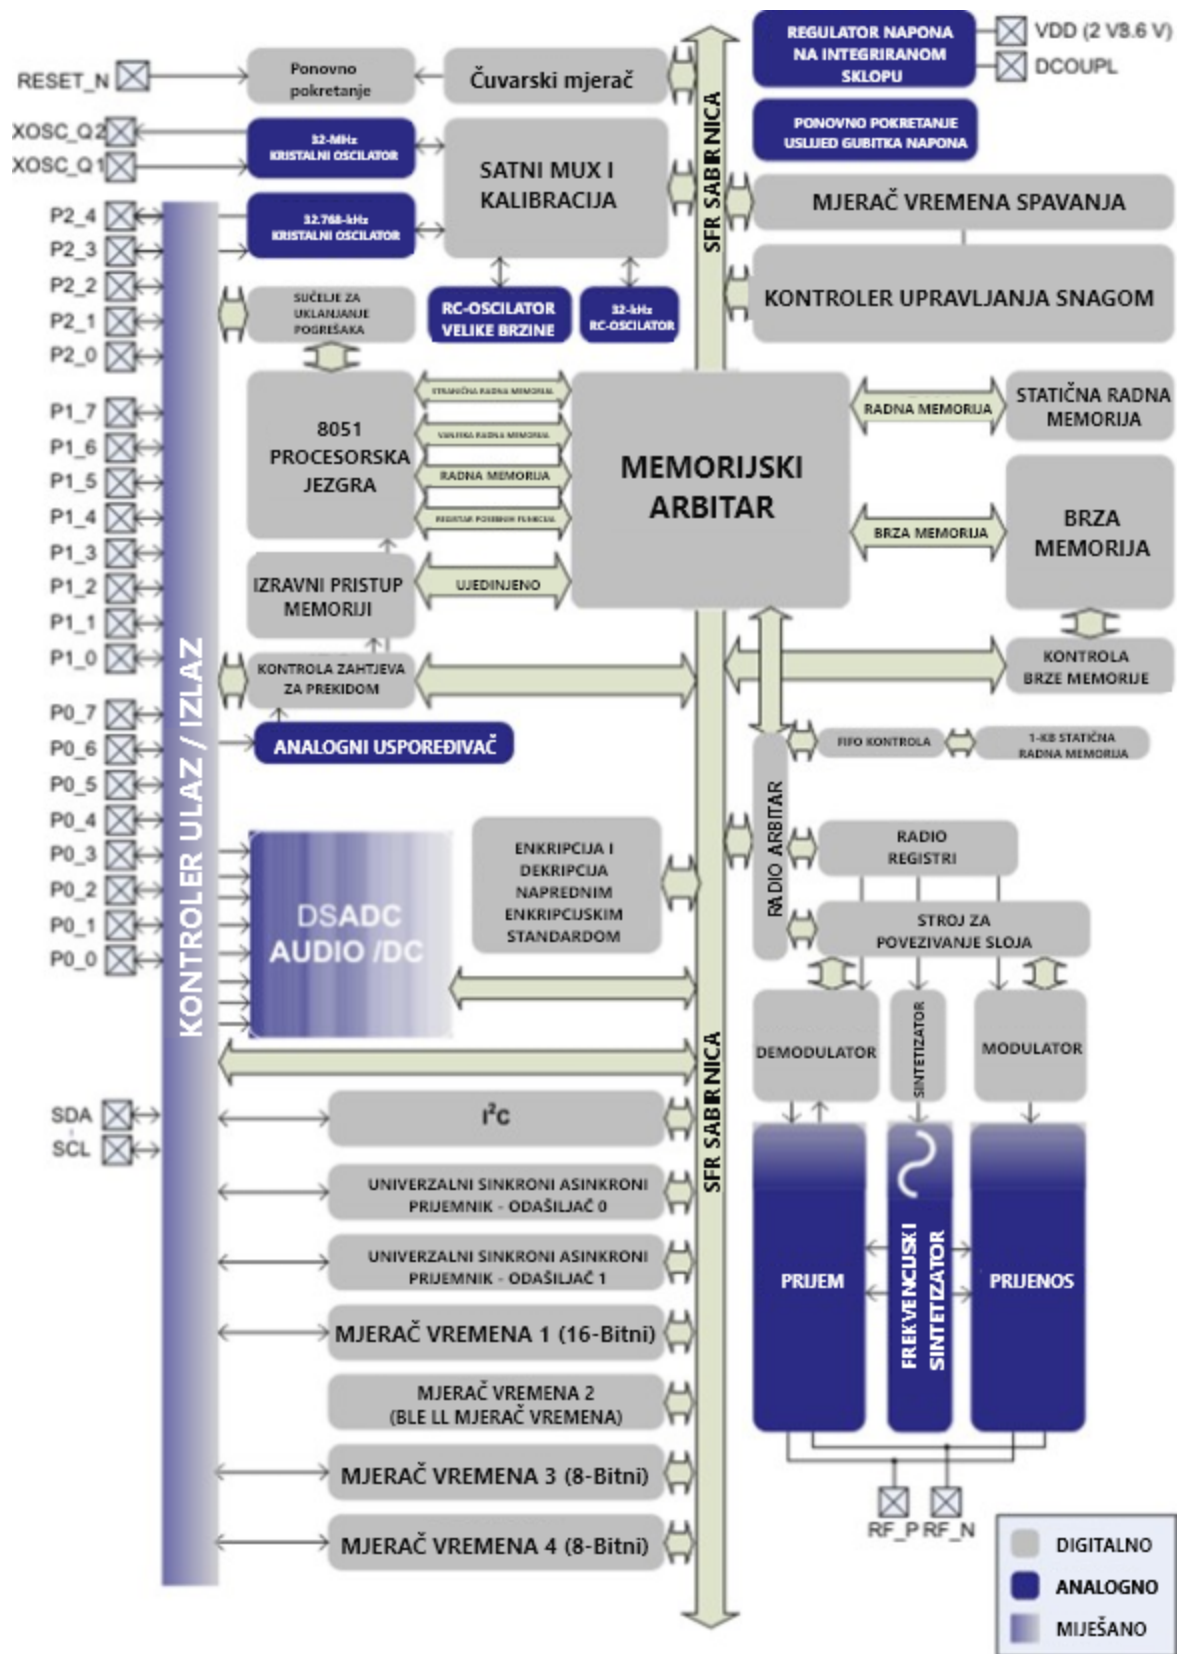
RESET_N
Ponovno pokretanje
Čuvarski mjerač
SFR SABRNICA
REGULATOR NAPONA NA INTEGRIRANOM SKLOPU
VDD (2 V8.6 V)
DCOUPL
PONOVNO POKRETANJE USLIJED GUBITKA NAPONA
XOSC_Q2
XOSC_Q1
32-MHz KRISTALNI OSCILATOR
SATNI MUX I KALIBRACIJA
MJERAČ VREMENA SPAVANJA
P2_4
P2_3
P2_2
P2_1
P2_0
32.768-kHz KRISTALNI OSCILATOR
KONTROLER UPRAVLJANJA SNAGOM
SUČELJE ZA UKLANJANJE POGREŠAKA
RC-OSCILATOR VELIKE BRZINE
32-kHz RC-OSCILATOR
P1_7
P1_6
P1_5
P1_4
P1_3
P1_2
P1_1
P1_0
8051 PROCESORSKA JEZGRA
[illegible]
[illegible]
RADNA MEMORIJA
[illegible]
MEMORIJSKI ARBITAR
RADNA MEMORIJA
STATIČNA RADNA MEMORIJA
BRZA MEMORIJA
BRZA MEMORIJA
IZRAVNI PRISTUP MEMORIJI
UJEDINJENO
KONTROLA ZAHTJEVA ZA PREKIDOM
KONTROLA BRZE MEMORIJE
P0_7
P0_6
P0_5
P0_4
P0_3
P0_2
P0_1
P0_0
ANALOGNI USPOREĐIVAČ
FIFO KONTROLA
1-KB STATIČNA RADNA MEMORIJA
KONTROLER ULAZ / IZLAZ
RADIO ARBITAR
DSADC AUDIO /DC
ENKRIPCIJA I DEKRIPCIJA NAPREDNIM ENKRIPCIJSKIM STANDARDOM
RADIO REGISTRI
STROJ ZA POVEZIVANJE SLOJA
DEMODULATOR
SINTETIZATOR
MODULATOR
SDA
SCL
I$^2$C
SFR SABRNICA
UNIVERZALNI SINKRONI ASINKRONI PRIJEMNIK - ODAŠILJAČ 0
UNIVERZALNI SINKRONI ASINKRONI PRIJEMNIK - ODAŠILJAČ 1
PRIJEM
FREKVENCIJSKI SINTETIZATOR
PRIJENOS
MJERAČ VREMENA 1 (16-Bitni)
MJERAČ VREMENA 2 (BLE LL MJERAČ VREMENA)
MJERAČ VREMENA 3 (8-Bitni)
MJERAČ VREMENA 4 (8-Bitni)
RF_P
RF_N
DIGITALNO
ANALOGNO
MIJEŠANO